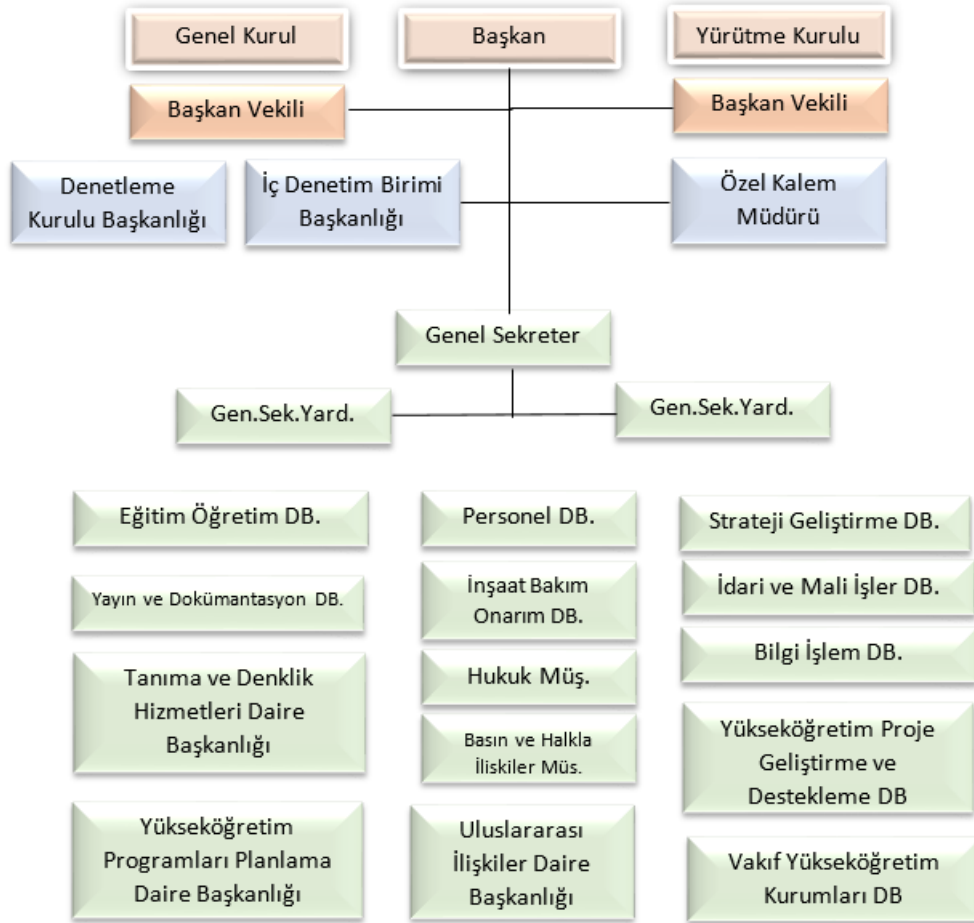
Genel Kurul

Başkan

Yürütme Kurulu

Başkan Vekili

Başkan Vekili

Denetleme Kurulu Başkanlığı

İç Denetim Birimi Başkanlığı

Özel Kalem Müdürü

Genel Sekreter

Gen.Sek.Yard.

Gen.Sek.Yard.

Eğitim Öğretim DB.

Yayın ve Dokümantasyon DB.

Tanıma ve Denklik Hizmetleri Daire Başkanlığı

Yükseköğretim Programları Planlama Daire Başkanlığı

Personel DB.

İnşaat Bakım Onarım DB.

Hukuk Müş.

Basın ve Halkla İliskiler Müs.

Uluslararası İlişkiler Daire Başkanlığı

Strateji Geliştirme DB.

İdari ve Mali İşler DB.

Bilgi İşlem DB.

Yükseköğretim Proje Geliştirme ve Destekleme DB

Vakıf Yükseköğretim Kurumları DB